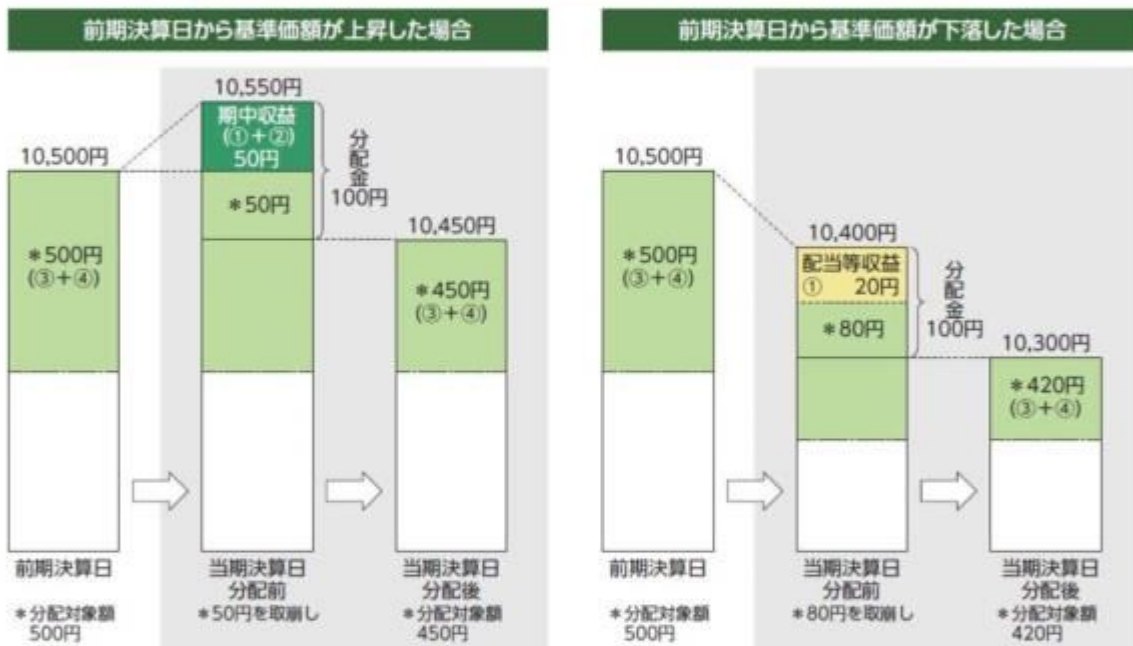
前期決算日から基準価額が上昇した場合

10,500円

＊500円
(③＋④)

前期決算日

＊分配対象額
500円

10,550円

期中収益
(①＋②)
50円

＊50円

分配金
100円

当期決算日
分配前
＊50円を取崩し

10,450円

＊450円
(③＋④)

当期決算日
分配後
＊分配対象額
450円

前期決算日から基準価額が下落した場合

10,500円

＊500円
(③＋④)

前期決算日

＊分配対象額
500円

10,400円

配当等収益
① 20円

＊80円

分配金
100円

当期決算日
分配前
＊80円を取崩し

10,300円

＊420円
(③＋④)

当期決算日
分配後
＊分配対象額
420円